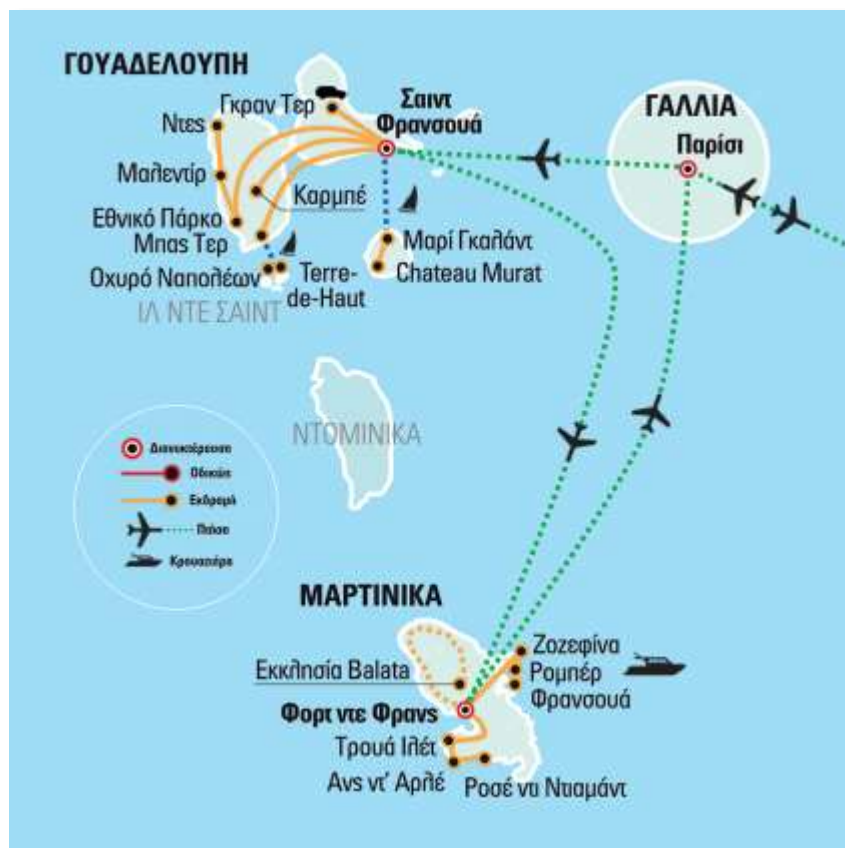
ΓΟΥΑΔΕΛΟΥΠΗ
Γκραν Τερ
Σαιντ Φρανσουά
Ντες
Μαλεντίρ
Καρμπέ
Εθνικό Πάρκο Μπας Τερ
Μαρί Γκαλάντ
Οχυρό Ναπολέων
Terre-de-Haut
Chateau Murat
ΙΛ ΝΤΕ ΣΑΙΝΤ
ΓΑΛΛΙΑ
Παρίσι
ΝΤΟΜΙΝΙΚΑ
Διανυκτέρευση
Οδικώς
Εκδρομή
Πτήση
Κρουαζιέρα
ΜΑΡΤΙΝΙΚΑ
Ζοζεφίνα
Ρομπέρ
Φρανσουά
Εκκλησία Balata
Φορτ ντε Φρανς
Τρουά Ιλέτ
Ανς ντ' Αρλέ
Ροσέ ντι Ντιαμάντ